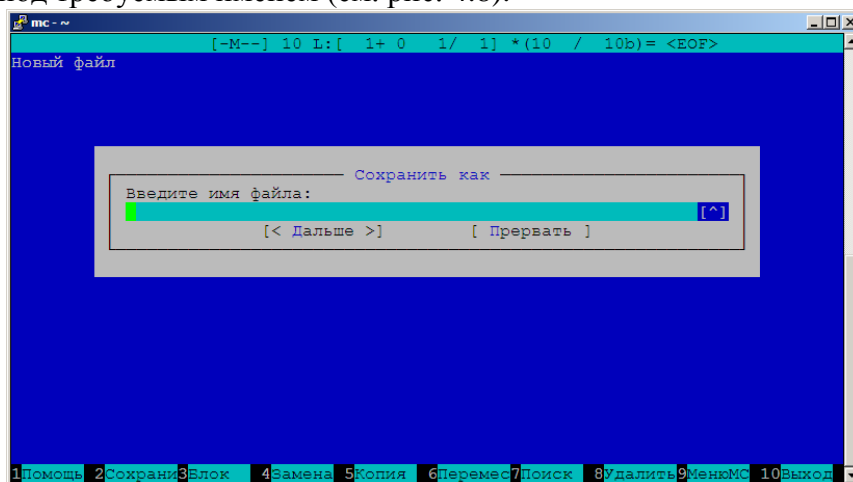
под требуемым именем (см. рис. 4.8).

mc - ~

[-M--] 10 L:[ 1+ 0 1/ 1] *(10 / 10b)= <EOF>

Новый файл

Сохранить как

Введите имя файла:

[^]

[< Дальше >] [ Прервать ]

1Помощь 2Сохрани 3Блок 4Замена 5Копия 6Перемес 7Поиск 8Удалить 9МенюМС 10Выход